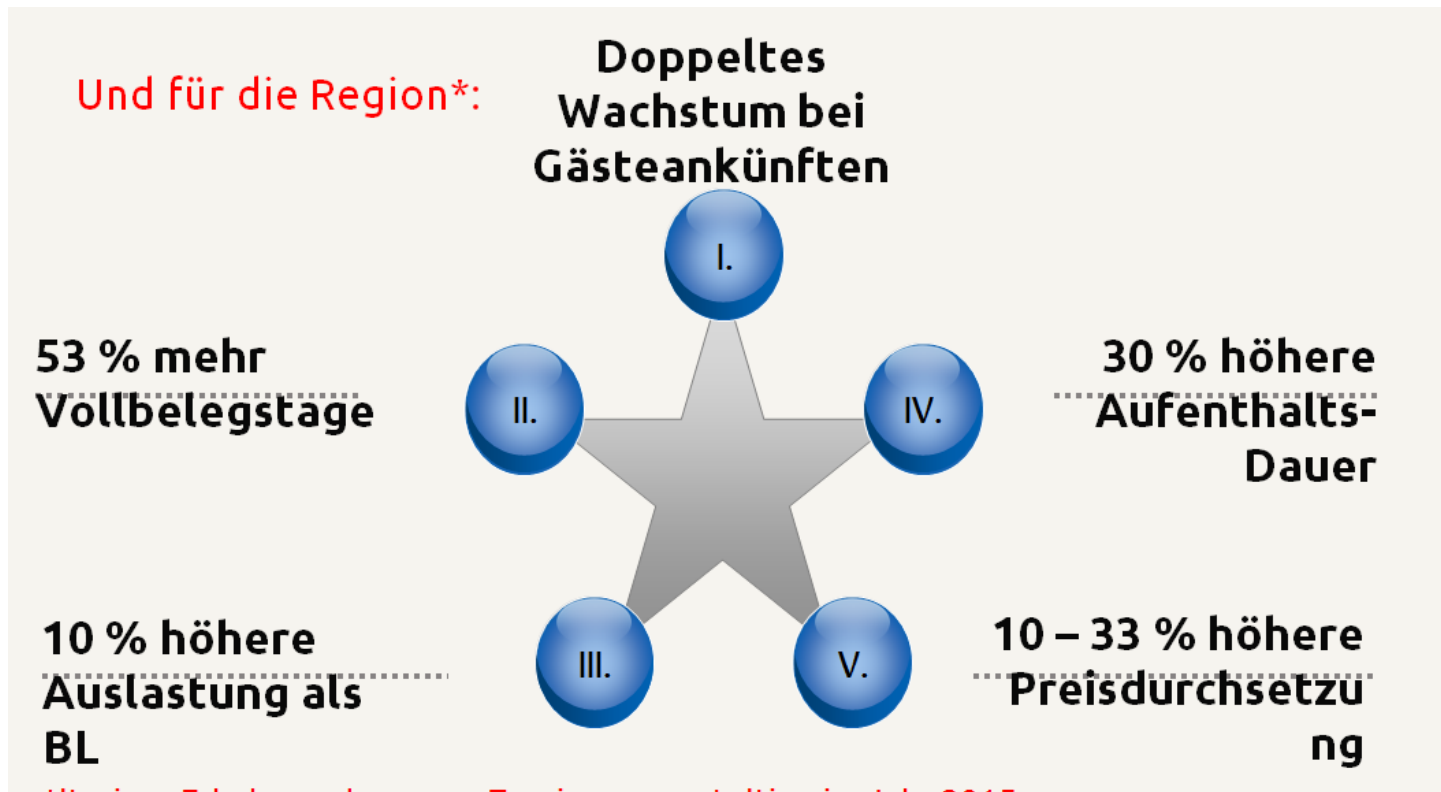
Und für die Region*:

Doppeltes Wachstum bei Gästeankünften

I.

53 % mehr Vollbelegstage

II.

IV.

30 % höhere Aufenthalts-Dauer

10 % höhere Auslastung als BL

III.

V.

10 – 33 % höhere Preisdurchsetzung

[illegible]